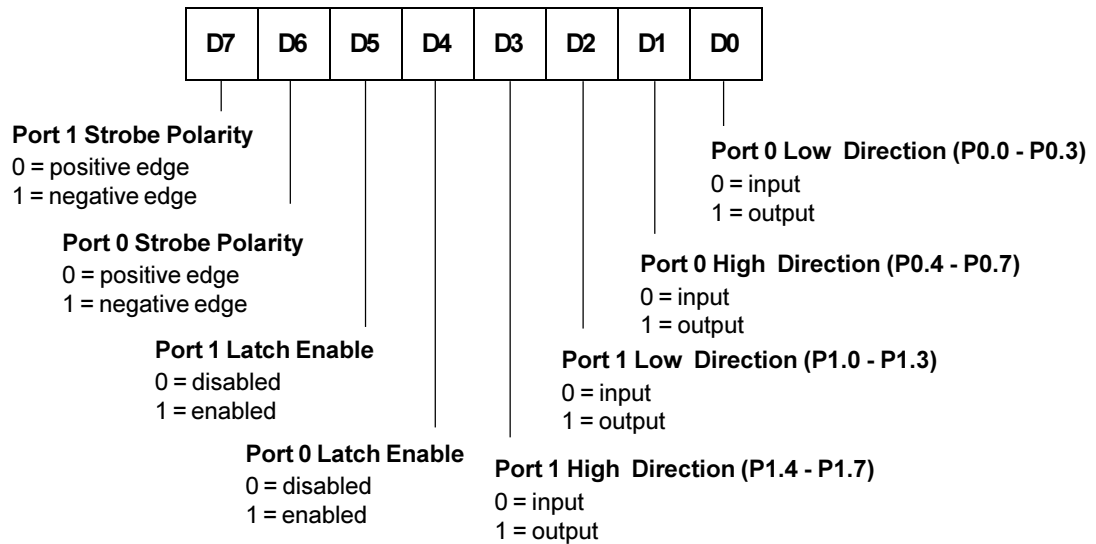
| D7 | D6 | D5 | D4 | D3 | D2 | D1 | D0 |
|---|---|---|---|---|---|---|---|

**Port 1 Strobe Polarity**
0 = positive edge
1 = negative edge

**Port 0 Strobe Polarity**
0 = positive edge
1 = negative edge

**Port 1 Latch Enable**
0 = disabled
1 = enabled

**Port 0 Latch Enable**
0 = disabled
1 = enabled

**Port 0 Low Direction (P0.0 - P0.3)**
0 = input
1 = output

**Port 0 High Direction (P0.4 - P0.7)**
0 = input
1 = output

**Port 1 Low Direction (P1.0 - P1.3)**
0 = input
1 = output

**Port 1 High Direction (P1.4 - P1.7)**
0 = input
1 = output